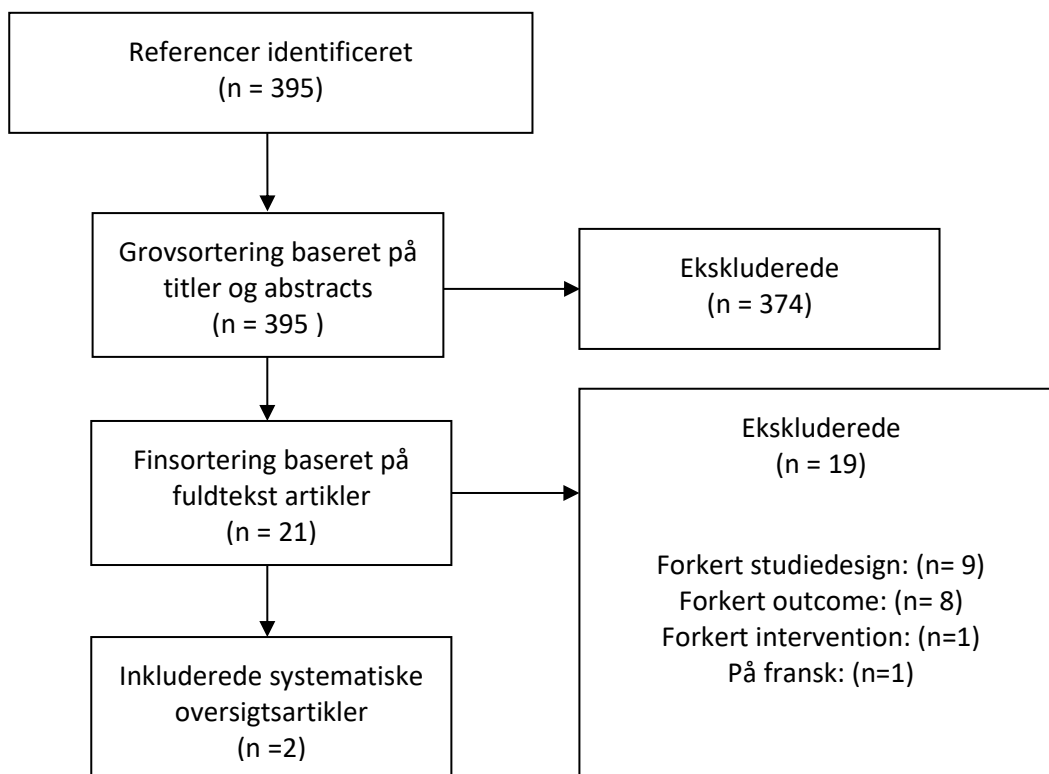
Referencer identificeret
(n = 395)

Grovsortering baseret på titler og abstracts
(n = 395 )

Ekskluderede
(n = 374)

Finsortering baseret på fuldtekst artikler
(n = 21)

Ekskluderede
(n = 19)

Forkert studiedesign: (n= 9)
Forkert outcome: (n= 8)
Forkert intervention: (n=1)
På fransk: (n=1)

Inkluderede systematiske oversigtsartikler
(n =2)